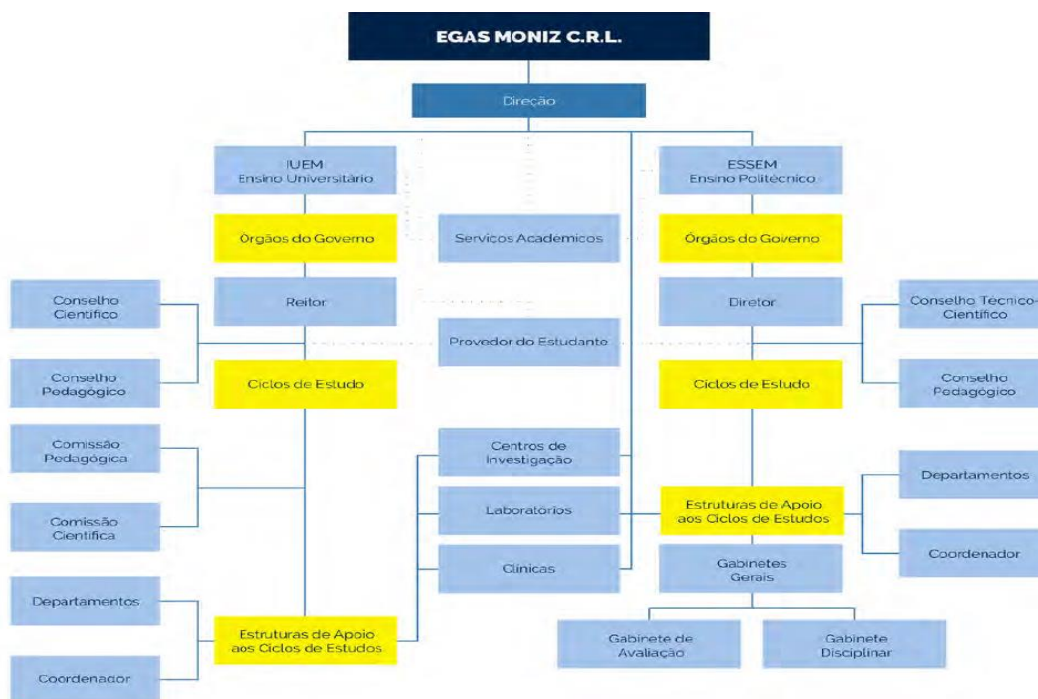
EGAS MONIZ C.R.L.

Direção

IUEM
Ensino Universitário

ESSEM
Ensino Politécnico

Órgãos do Governo

Serviços Académicos

Órgãos do Governo

Conselho Científico

Reitor

Diretor

Conselho Técnico-Científico

Provedor do Estudante

Conselho Pedagógico

Ciclos de Estudo

Ciclos de Estudo

Conselho Pedagógico

Comissão Pedagógica

Centros de Investigação

Departamentos

Comissão Científica

Laboratórios

Estruturas de Apoio aos Ciclos de Estudos

Clínicas

Gabinetes Gerais

Coordenador

Departamentos

Estruturas de Apoio aos Ciclos de Estudos

Gabinete de Avaliação

Gabinete Disciplinar

Coordenador